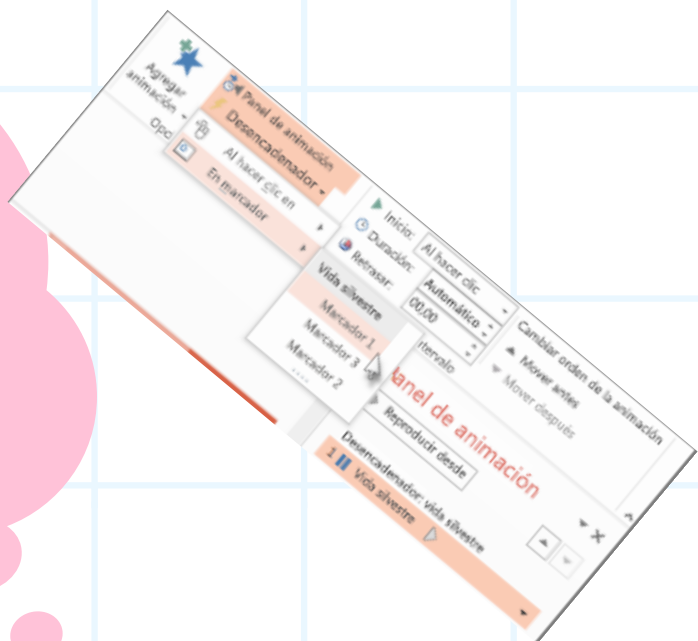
Agregar animación
Opc

Panel de animación
Desencadenador
Al hacer clic en
En marcador

Inicio: Al hacer clic
Duración: Automático
Retrasar: 00,00

Vida silvestre
Marcador 1
Marcador 3
Marcador 2

Cambiar orden de la animación
Mover antes
Mover después

Panel de animación
Reproducir desde
Desencadenador: vida silvestre
1 Vida silvestre